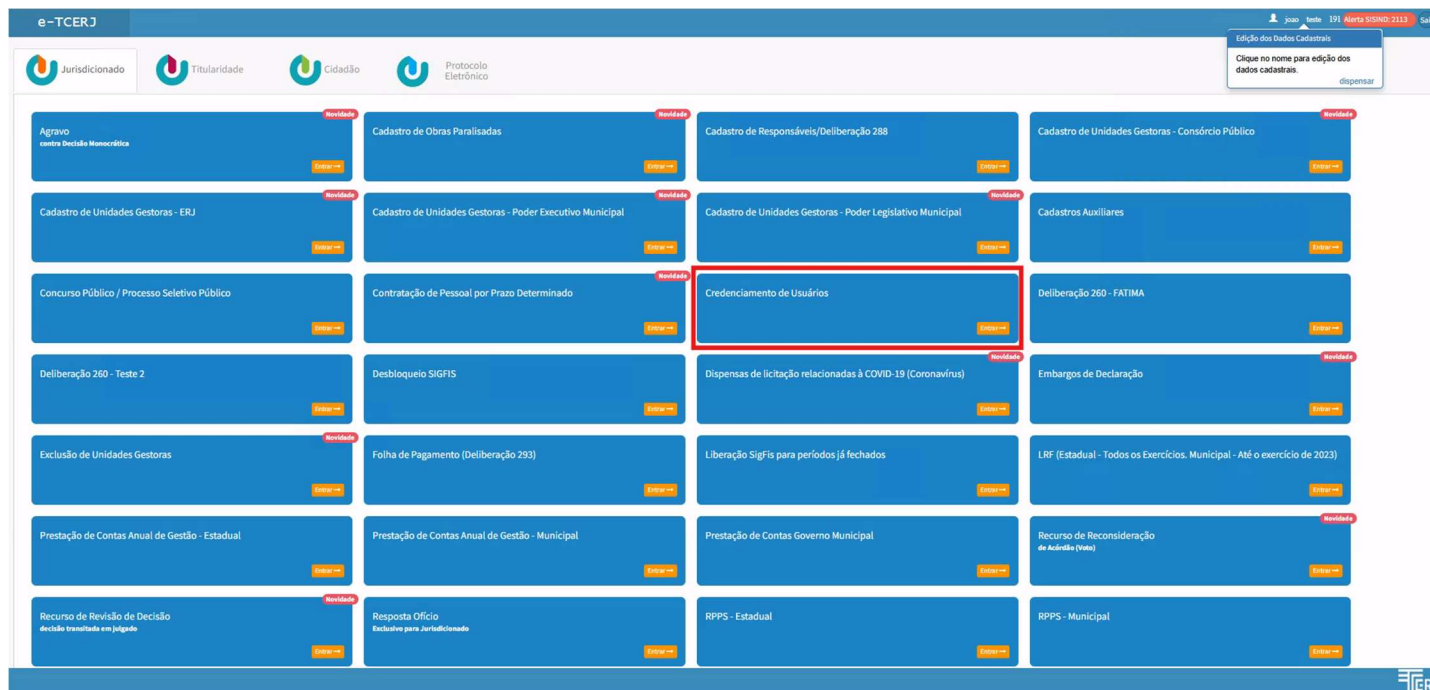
e-TCERJ

joao teste 191 Alerta SISIND: 2113 Sai

Edição dos Dados Cadastrais
Clique no nome para edição dos dados cadastrais.
dispensar

Jurisdicionado
Titularidade
Cidadão
Protocolo Eletrônico

Novidade
Agravo
contra Decisão Monocrática
Entrar →

Novidade
Cadastro de Obras Paralisadas
Entrar →

Cadastro de Responsáveis/Deliberação 288
Entrar →

Novidade
Cadastro de Unidades Gestoras - Consórcio Público
Entrar →

Novidade
Cadastro de Unidades Gestoras - ERJ
Entrar →

Novidade
Cadastro de Unidades Gestoras - Poder Executivo Municipal
Entrar →

Novidade
Cadastro de Unidades Gestoras - Poder Legislativo Municipal
Entrar →

Cadastros Auxiliares
Entrar →

Concurso Público / Processo Seletivo Público
Entrar →

Novidade
Contratação de Pessoal por Prazo Determinado
Entrar →

Credenciamento de Usuários
Entrar →

Deliberação 260 - FATIMA
Entrar →

Deliberação 260 - Teste 2
Entrar →

Desbloqueio SIGFIS
Entrar →

Novidade
Dispensas de licitação relacionadas à COVID-19 (Coronavírus)
Entrar →

Novidade
Embargos de Declaração
Entrar →

Novidade
Exclusão de Unidades Gestoras
Entrar →

Folha de Pagamento (Deliberação 293)
Entrar →

Liberação SigFis para períodos já fechados
Entrar →

LRF (Estadual - Todos os Exercícios. Municipal - Até o exercício de 2023)
Entrar →

Prestação de Contas Anual de Gestão - Estadual
Entrar →

Prestação de Contas Anual de Gestão - Municipal
Entrar →

Prestação de Contas Governo Municipal
Entrar →

Novidade
Recurso de Reconsideração
de Acórdão (Voto)
Entrar →

Novidade
Recurso de Revisão de Decisão
decisão transitada em julgado
Entrar →

Resposta Ofício
Exclusivo para Jurisdicionado
Entrar →

RPPS - Estadual
Entrar →

RPPS - Municipal
Entrar →